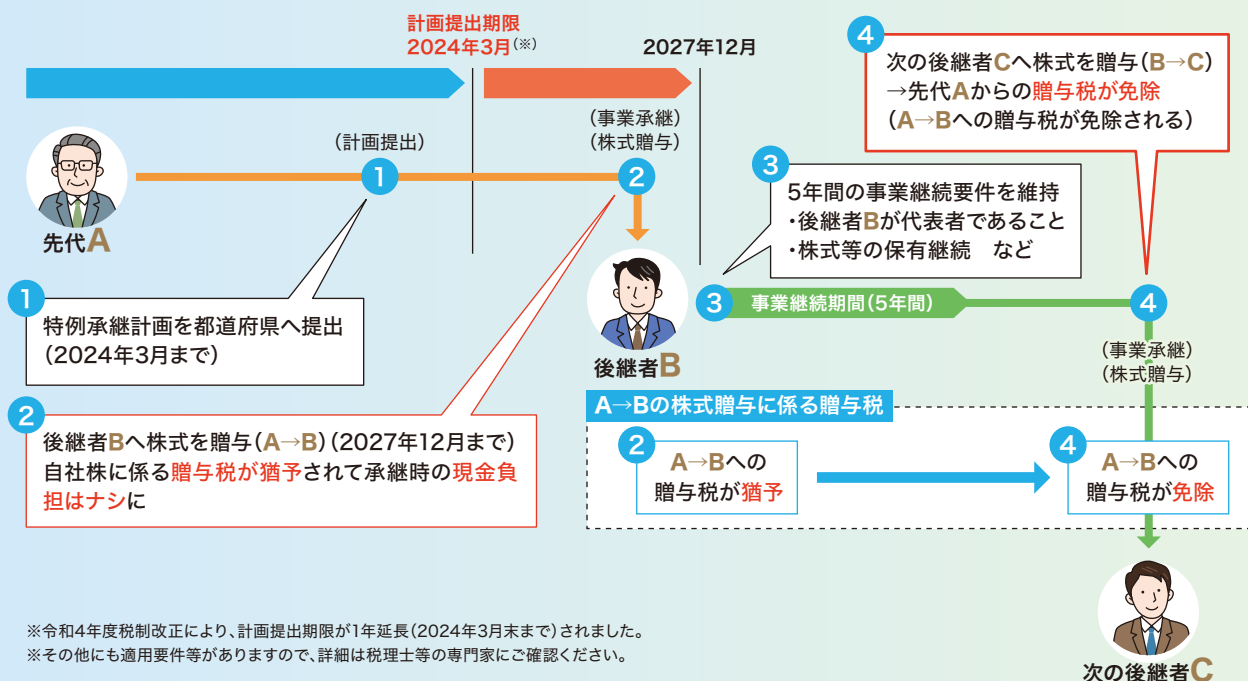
計画提出期限
2024年3月(※)

2027年12月

(計画提出)
1

(事業承継)
(株式贈与)
2

先代A

後継者B

1
特例承継計画を都道府県へ提出
(2024年3月まで)

2
後継者Bへ株式を贈与(A→B)(2027年12月まで)
自社株に係る贈与税が猶予されて承継時の現金負担はナシに

3
5年間の事業継続要件を維持
・後継者Bが代表者であること
・株式等の保有継続　など

4
次の後継者Cへ株式を贈与(B→C)
→先代Aからの贈与税が免除
(A→Bへの贈与税が免除される)

3 事業継続期間(5年間)
4

(事業承継)
(株式贈与)

A→Bの株式贈与に係る贈与税

2
A→Bへの
贈与税が猶予

4
A→Bへの
贈与税が免除

次の後継者C

※令和4年度税制改正により、計画提出期限が1年延長(2024年3月末まで)されました。
※その他にも適用要件等がありますので、詳細は税理士等の専門家にご確認ください。